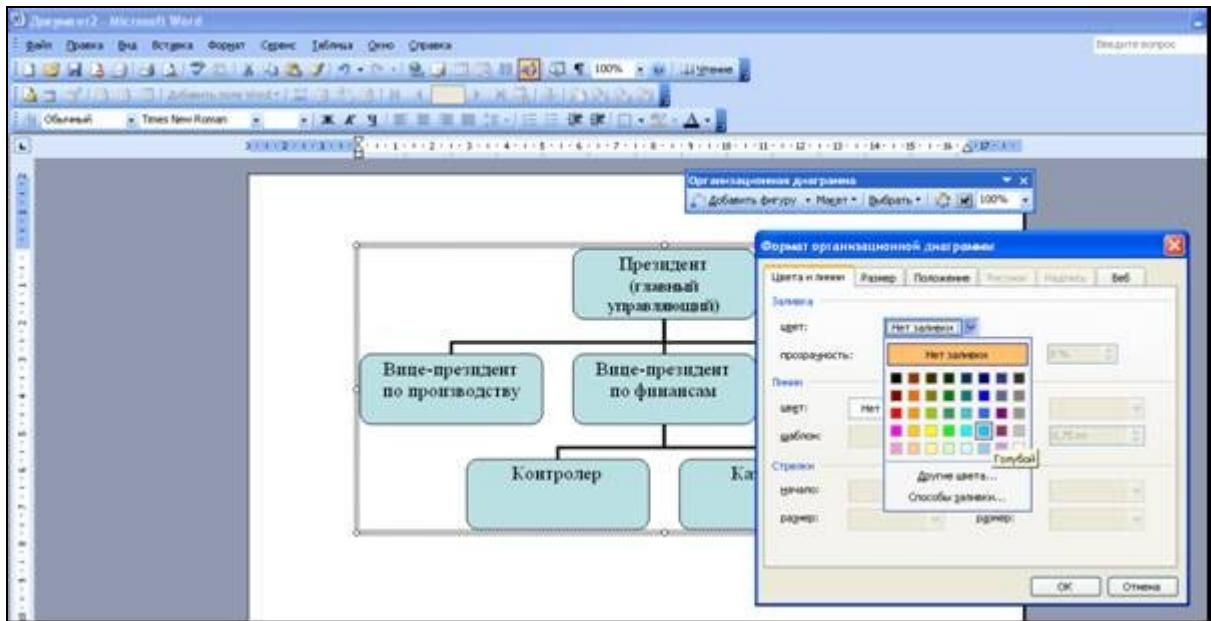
Документ2 - Microsoft Word

Файл Правка Вид Вставка Формат Сервис Таблица Окно Справка

Введите вопрос

100% Чтение

Обычный Times New Roman

Организационная диаграмма

Добавить фигуру Макет Выбрать 100%

Президент (главный управляющий)

Вице-президент по производству

Вице-президент по финансам

Контролер

Ка

Формат организационной диаграммы

Цвета и линии | Размер | Положение | Рисунок | Надпись | Веб

Заливка

цвет: Нет заливки

прозрачность: Нет заливки 0 %

Линии

цвет: Нет

шаблон: 0,75 пт

Голубой

Стрелки

начало:

размер:

Другие цвета...

Способы заливки...

размер:

ОК Отмена